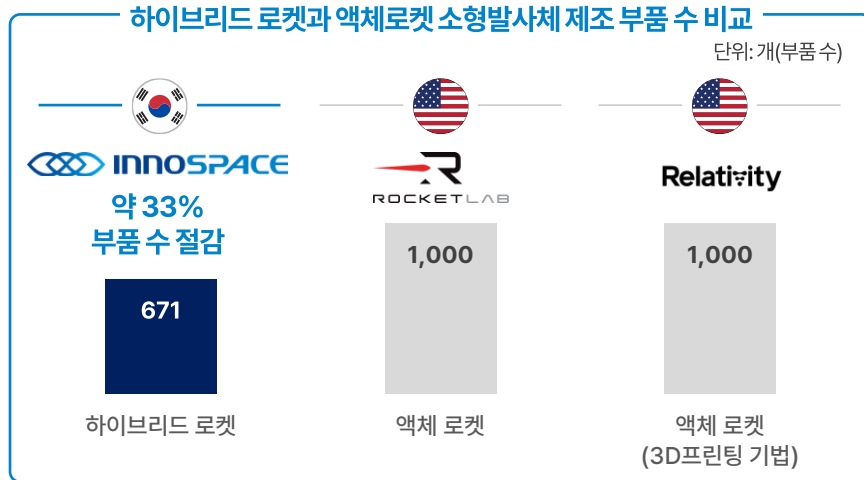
하이브리드 로켓과 액체로켓 소형발사체 제조 부품 수 비교

단위: 개(부품 수)

INNOSPACE

약 33%
부품 수 절감

671

하이브리드 로켓

ROCKET LAB

1,000

액체 로켓

Relativity

1,000

액체 로켓
(3D프린팅 기법)